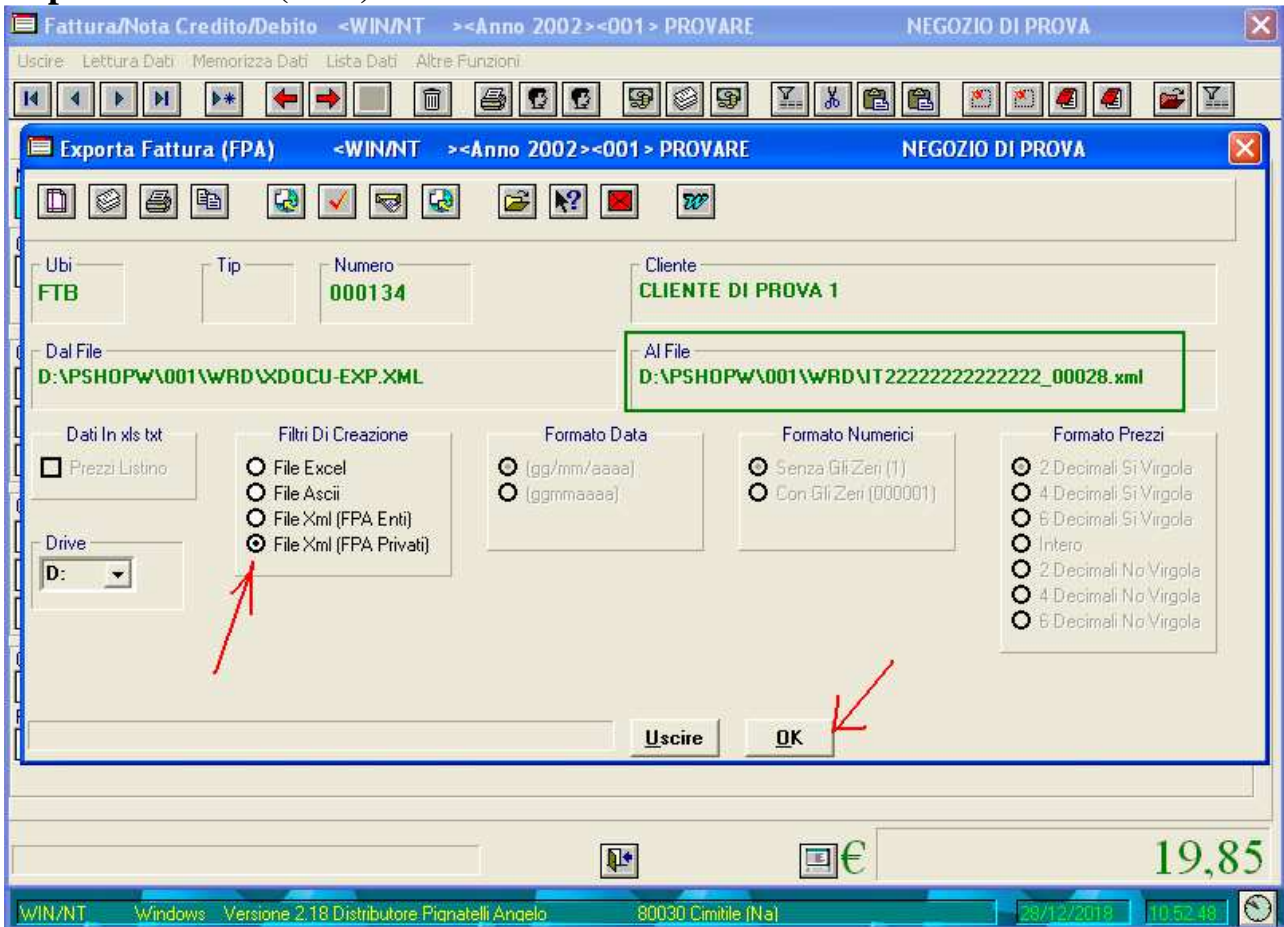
Fattura/Nota Credito/Debito <WIN/NT ><Anno 2002><001> PROVARE NEGOZIO DI PROVA

Uscire Lettura Dati Memorizza Dati Lista Dati Altre Funzioni

Exporta Fattura (FPA) <WIN/NT ><Anno 2002><001> PROVARE NEGOZIO DI PROVA

Ubi
FTB

Tip

Numero
000134

Cliente
CLIENTE DI PROVA 1

Dal File
D:\PSHOPW\001\WRD\XDOCU-EXP.XML

Al File
D:\PSHOPW\001\WRD\IT22222222222222_00028.xml

Dati In xls txt
Prezzi Listino

Filtri Di Creazione
File Excel
File Ascii
File Xml (FPA Enti)
File Xml (FPA Privati)

Formato Data
(gg/mm/aaaa)
(ggmmaaaa)

Formato Numerici
Senza Gli Zeri (1)
Con Gli Zeri (000001)

Formato Prezzi
2 Decimali Si Virgola
4 Decimali Si Virgola
6 Decimali Si Virgola
Intero
2 Decimali No Virgola
4 Decimali No Virgola
6 Decimali No Virgola

Drive
D:

Uscire
OK

€
19,85

WIN/NT Windows Versione 2.18 Distributore Pignatelli Angelo 80030 Cimitile (Na) 28/12/2018 10.52.48